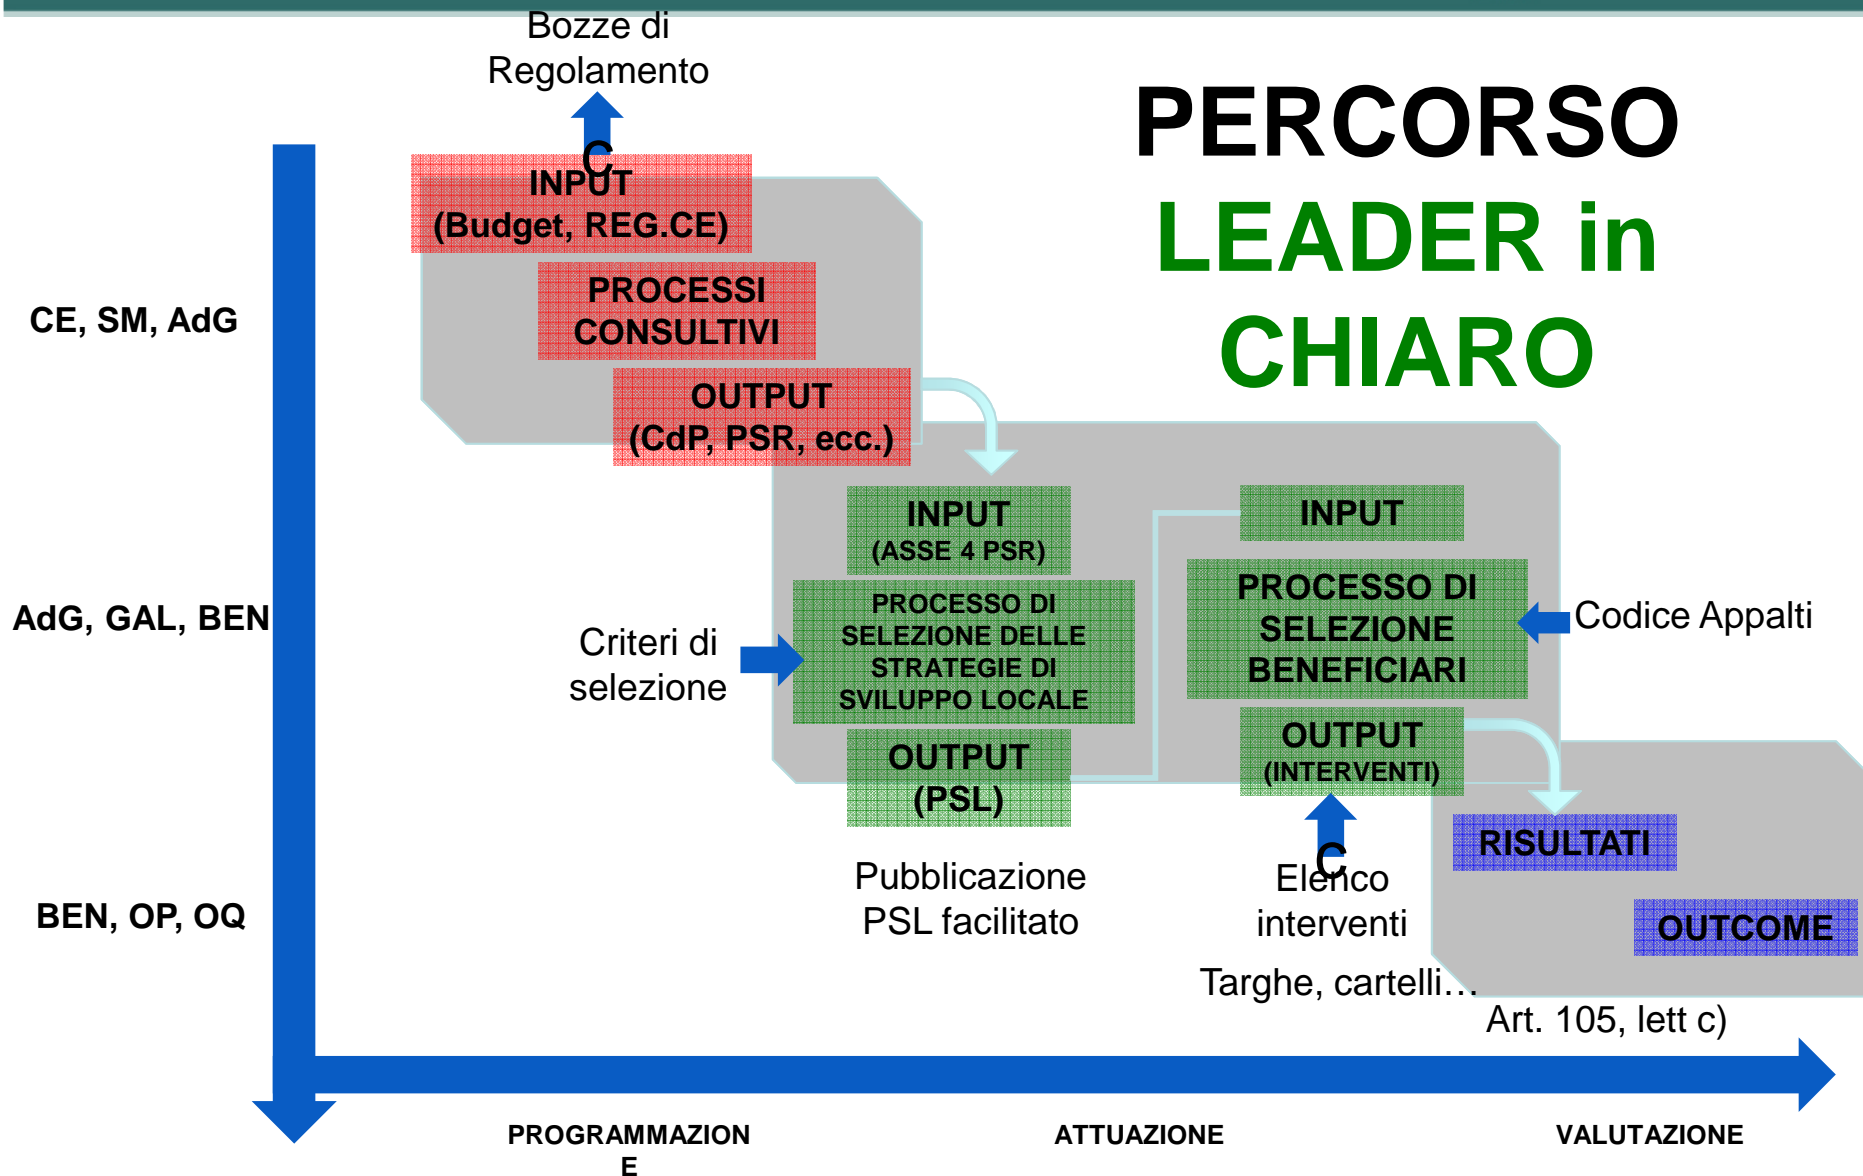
Bozze di Regolamento

PERCORSO
LEADER in CHIARO

C
INPUT
(Budget, REG.CE)

PROCESSI CONSULTIVI

OUTPUT
(CdP, PSR, ecc.)

CE, SM, AdG

AdG, GAL, BEN

BEN, OP, OQ

INPUT
(ASSE 4 PSR)

Criteri di selezione

PROCESSO DI SELEZIONE DELLE STRATEGIE DI SVILUPPO LOCALE

OUTPUT
(PSL)

INPUT

PROCESSO DI SELEZIONE BENEFICIARI

Codice Appalti

OUTPUT
(INTERVENTI)

RISULTATI

OUTCOME

Pubblicazione PSL facilitato

C
Elenco interventi

Targhe, cartelli…

Art. 105, lett c)

PROGRAMMAZIONE

ATTUAZIONE

VALUTAZIONE